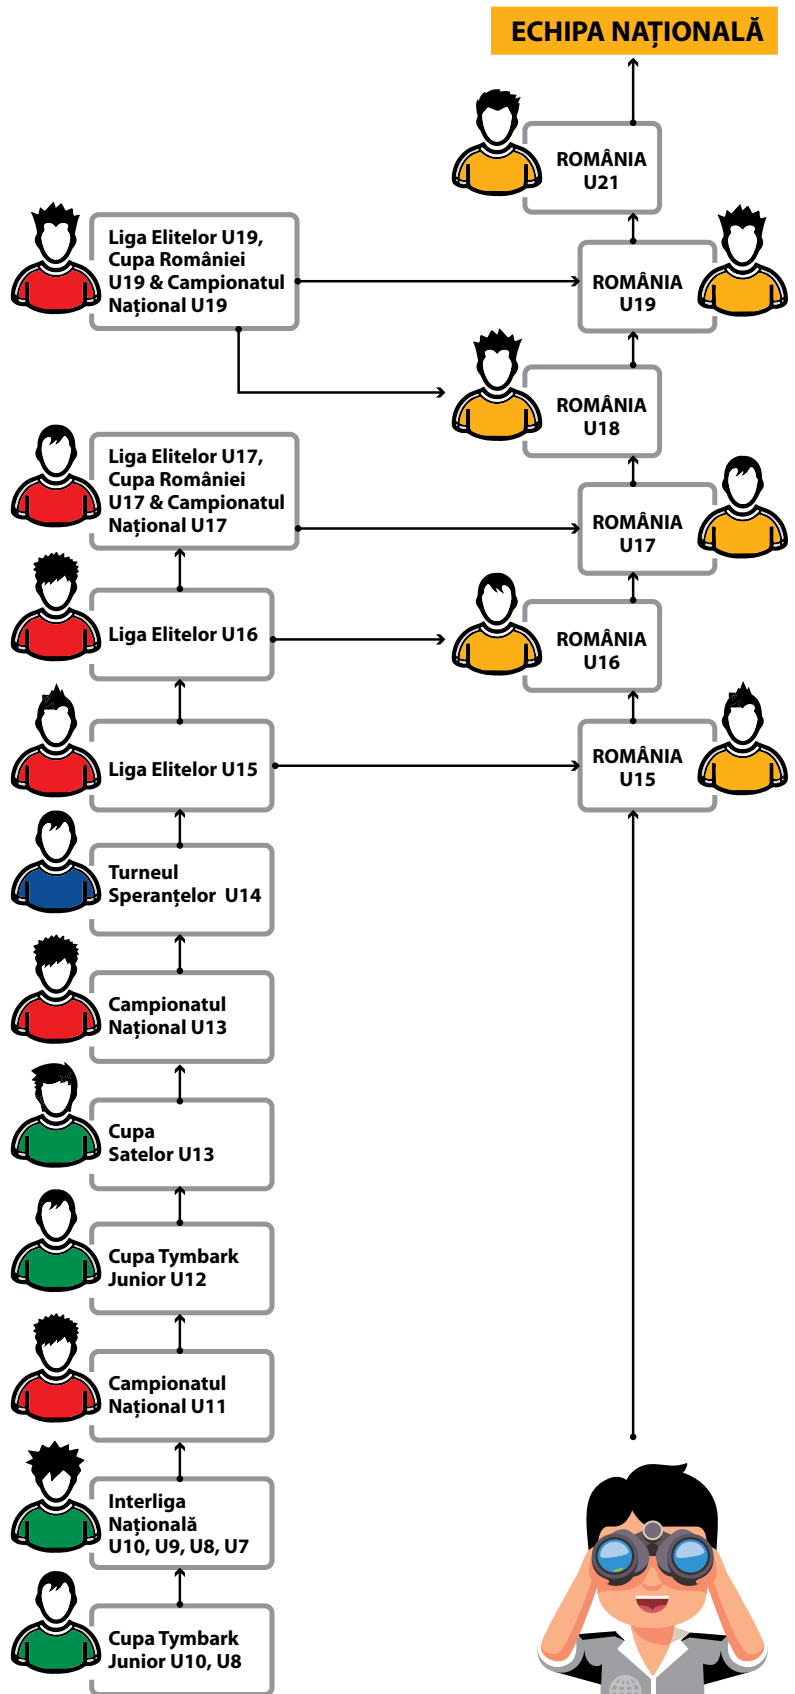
ECHIPA NAȚIONALĂ

ROMÂNIA U21

Liga Elitelor U19, Cupa României U19 & Campionatul Național U19

ROMÂNIA U19

ROMÂNIA U18

Liga Elitelor U17, Cupa României U17 & Campionatul Național U17

ROMÂNIA U17

Liga Elitelor U16

ROMÂNIA U16

Liga Elitelor U15

ROMÂNIA U15

Turneul Speranțelor U14

Campionatul Național U13

Cupa Satelor U13

Cupa Tymbark Junior U12

Campionatul Național U11

Interliga Națională U10, U9, U8, U7

Cupa Tymbark Junior U10, U8